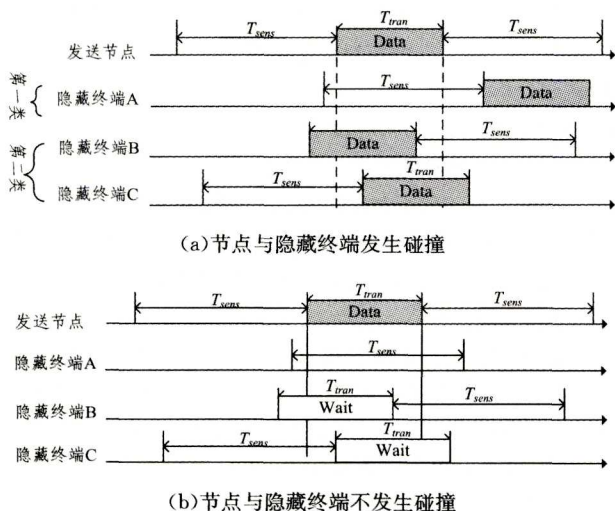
$T_{sens}$ $T_{tran}$ $T_{sens}$

发送节点 Data

第一类 隐藏终端A $T_{sens}$ Data

第二类 隐藏终端B Data $T_{sens}$

隐藏终端C $T_{sens}$ $T_{tran}$ Data

(a)节点与隐藏终端发生碰撞

$T_{sens}$ $T_{tran}$ $T_{sens}$

发送节点 Data

隐藏终端A $T_{sens}$

隐藏终端B $T_{tran}$ Wait $T_{sens}$

隐藏终端C $T_{sens}$ $T_{tran}$ Wait

(b)节点与隐藏终端不发生碰撞